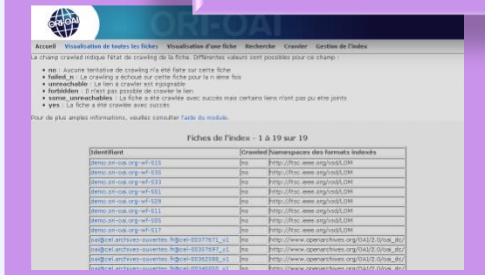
ORI-OAI

Accueil Visualisation de toutes les fiches Visualisation d'une fiche Recherche Crawler Gestion de l'index

Le champ crawled indique l'état de crawling de la fiche. Différentes valeurs sont possibles pour ce champ :

- no : Aucune tentative de crawling n'a été faite sur cette fiche
- failed_n : Le crawling a échoué sur cette fiche pour la n ième fois
- unreachable : Le lien a crawler est injoignable
- forbidden : Il n'est pas possible de crawler le lien
- some_unreachables : La fiche a été crawlée avec succès mais certains liens n'ont pas pu être joints
- yes : La fiche a été crawlée avec succès

Pour de plus amples informations, veuillez consulter l'aide du module.

Fiches de l'index - 1 à 19 sur 19

| Identifiant | Crawled | Namespace des formats indexés |
|---|---|---|
| demo.ori-oai.org-wf-515 | no | http://lom.www.org/xsd/LOM |
| demo.ori-oai.org-wf-535 | no | http://lom.www.org/xsd/LOM |
| demo.ori-oai.org-wf-533 | no | http://lom.www.org/xsd/LOM |
| demo.ori-oai.org-wf-561 | no | http://lom.www.org/xsd/LOM |
| demo.ori-oai.org-wf-529 | no | http://lom.www.org/xsd/LOM |
| demo.ori-oai.org-wf-611 | no | http://lom.www.org/xsd/LOM |
| demo.ori-oai.org-wf-555 | no | http://lom.www.org/xsd/LOM |
| demo.ori-oai.org-wf-517 | no | http://lom.www.org/xsd/LOM |
| oai@hal.archives-ouvertes.fr@hal-00377671_v1 | no | http://www.openarchives.org/OAI/2.0/oai_dc/ |
| oai@hal.archives-ouvertes.fr@hal-00367697_v1 | no | http://www.openarchives.org/OAI/2.0/oai_dc/ |
| oai@hal.archives-ouvertes.fr@hal-00362588_v1 | no | http://www.openarchives.org/OAI/2.0/oai_dc/ |
| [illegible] | no | http://www.openarchives.org/OAI/2.0/oai_dc/ |